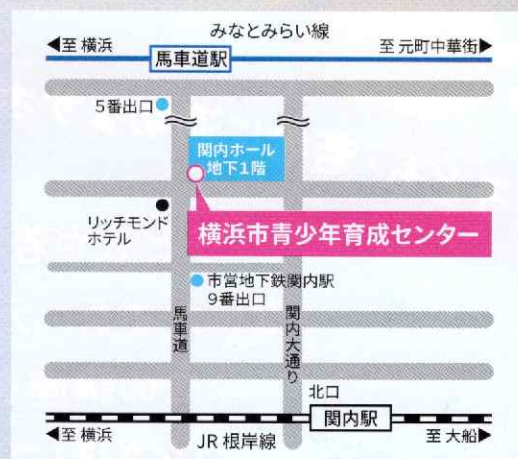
みなとみらい線

◀至 横浜

至 元町中華街▶

馬車道駅

5番出口

関内ホール
地下1階

リッチモンド
ホテル

横浜市青少年育成センター

市営地下鉄関内駅
9番出口

馬車道

関内大通り

北口

関内駅

◀至 横浜

JR 根岸線

至 大船▶